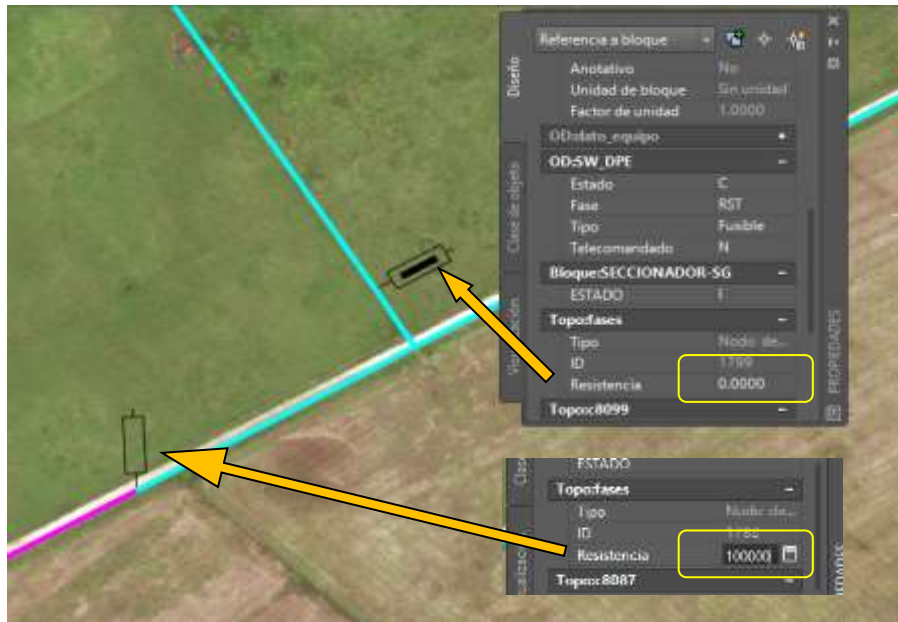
Referencia a bloque

Diseño

Anotativo No
Unidad de bloque Sin unidad
Factor de unidad 1.0000
ODdato_equipo +
OD:SW_DPE −
Estado C
Fase RST
Tipo Fusible
Telecomandado N
Bloque:SECCIONADOR-SG −
ESTADO I
Topo:fases −
Tipo Nodo de...
ID 1799
Resistencia 0.0000
Topo::8099 −

Clase de objeto

Visualización

PROPIEDADES

ESTADO
Topo:fases −
Tipo Nodo de...
ID 1782
Resistencia 100000
Topo::8087